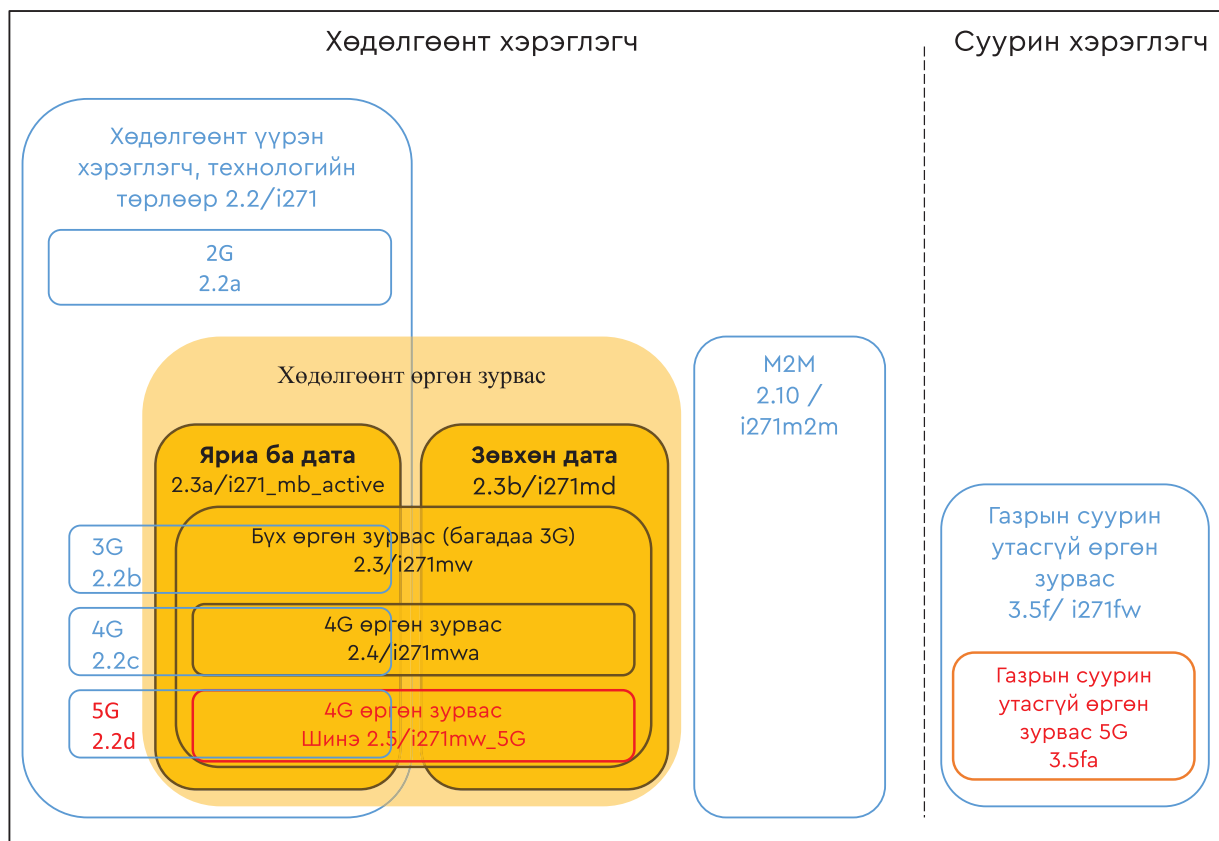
Хөдөлгөөнт хэрэглэгч

Суурин хэрэглэгч

Хөдөлгөөнт үүрэн хэрэглэгч, технологийн төрлөөр 2.2/i271

2G
2.2a

Хөдөлгөөнт өргөн зурвас

Яриа ба дата
2.3a/i271_mb_active

Зөвхөн дата
2.3b/i271md

Бүх өргөн зурвас (багадаа 3G)
2.3/i271mw

3G
2.2b

4G
2.2c

4G өргөн зурвас
2.4/i271mwa

5G
2.2d

4G өргөн зурвас
Шинэ 2.5/i271mw_5G

M2M
2.10 /
i271m2m

Газрын суурин утасгүй өргөн зурвас
3.5f/ i271fw

Газрын суурин утасгүй өргөн зурвас 5G
3.5fa